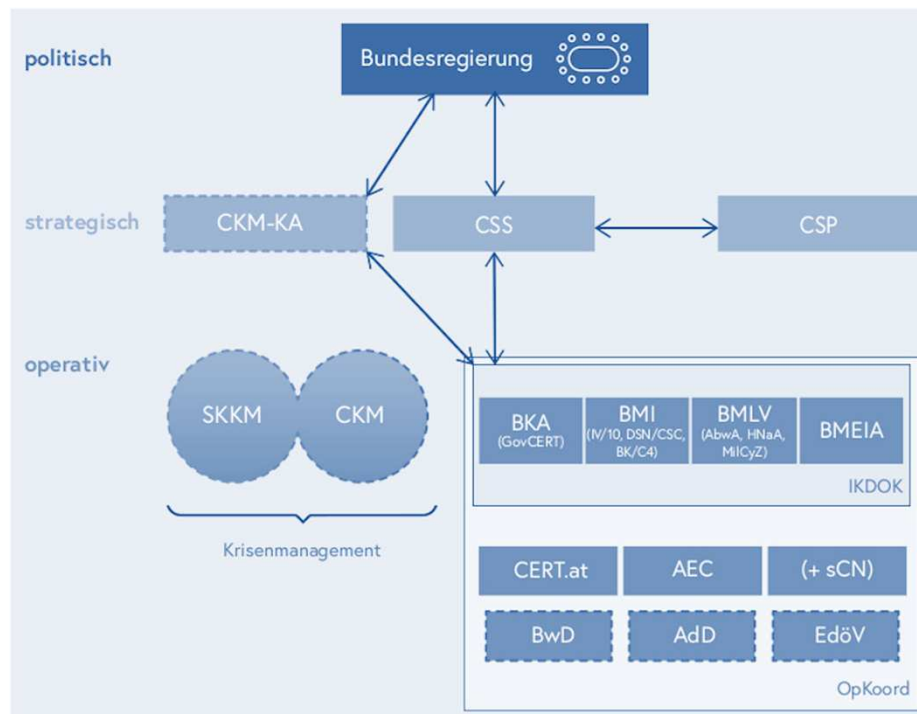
politisch

Bundesregierung

strategisch

CKM-KA

CSS

CSP

operativ

SKKM

CKM

Krisenmanagement

BKA
(GovCERT)

BMI
(IV/10, DSN/CSC, BK/C4)

BMLV
(AbwA, HNaA, MilCyZ)

BMEIA

IKDOK

CERT.at

AEC

(+ sCN)

BwD

AdD

EdöV

OpKoord